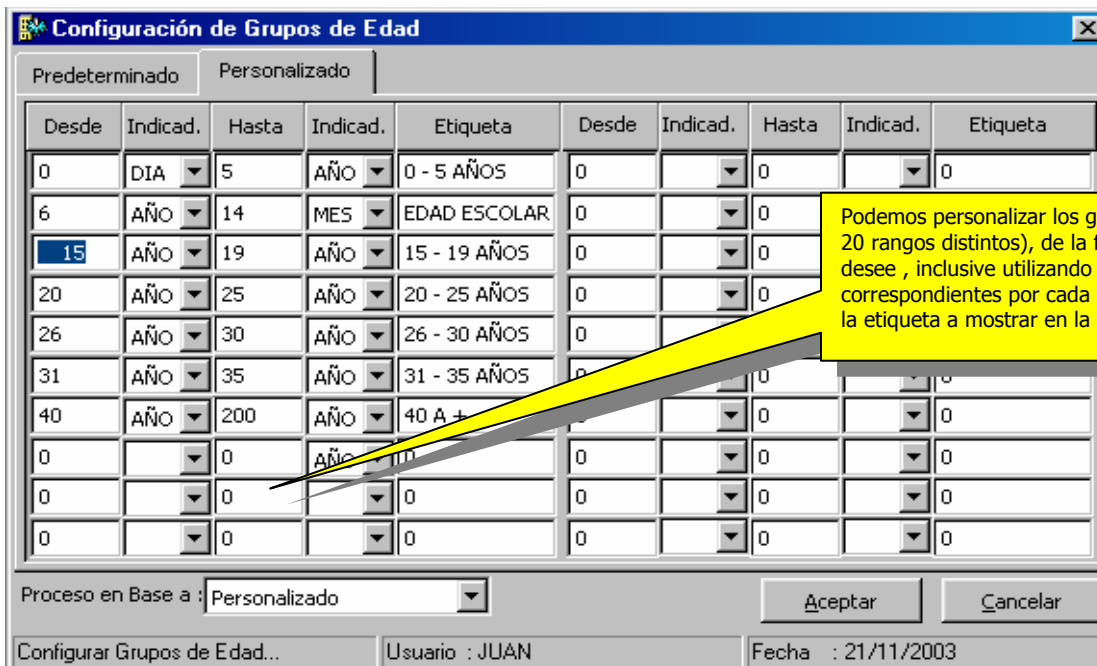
Configuración de Grupos de Edad

Predeterminado | Personalizado

| Desde | Indicad. | Hasta | Indicad. | Etiqueta | Desde | Indicad. | Hasta | Indicad. | Etiqueta |
|---|---|---|---|---|---|---|---|---|---|
| 0 | DIA | 5 | AÑO | 0 - 5 AÑOS | 0 | | 0 | | 0 |
| 6 | AÑO | 14 | MES | EDAD ESCOLAR | 0 | | 0 | | |
| 15 | AÑO | 19 | AÑO | 15 - 19 AÑOS | 0 | | 0 | | |
| 20 | AÑO | 25 | AÑO | 20 - 25 AÑOS | 0 | | 0 | | |
| 26 | AÑO | 30 | AÑO | 26 - 30 AÑOS | 0 | | | | |
| 31 | AÑO | 35 | AÑO | 31 - 35 AÑOS | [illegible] | | 0 | | 0 |
| 40 | AÑO | 200 | AÑO | 40 A + | | | 0 | | 0 |
| 0 | | 0 | AÑO | 0 | 0 | | 0 | | 0 |
| 0 | | 0 | | 0 | 0 | | 0 | | 0 |
| 0 | | 0 | | 0 | 0 | | 0 | | 0 |

Podemos personalizar los g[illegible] 20 rangos distintos), de la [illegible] desee , inclusive utilizando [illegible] correspondientes por cada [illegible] la etiqueta a mostrar en la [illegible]

Proceso en Base a : Personalizado

Aceptar | Cancelar

Configurar Grupos de Edad... | Usuario : JUAN | Fecha : 21/11/2003